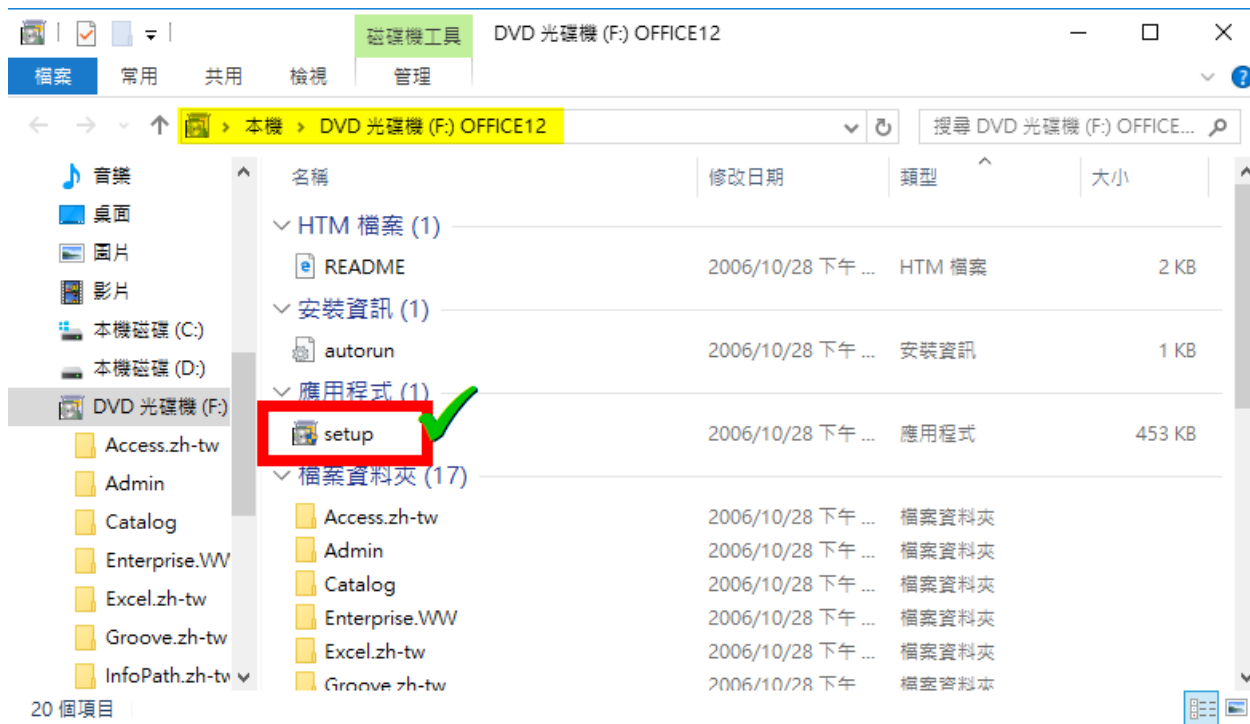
磁碟機工具 DVD 光碟機 (F:) OFFICE12

檔案 常用 共用 檢視 管理

本機 › DVD 光碟機 (F:) OFFICE12

搜尋 DVD 光碟機 (F:) OFFICE...

音樂
桌面
圖片
影片
本機磁碟 (C:)
本機磁碟 (D:)
DVD 光碟機 (F:)
Access.zh-tw
Admin
Catalog
Enterprise.WW
Excel.zh-tw
Groove.zh-tw
InfoPath.zh-tw

| 名稱 | 修改日期 | 類型 | 大小 |
|---|---|---|---|
| HTM 檔案 (1) | | | |
| README | 2006/10/28 下午 ... | HTM 檔案 | 2 KB |
| 安裝資訊 (1) | | | |
| autorun | 2006/10/28 下午 ... | 安裝資訊 | 1 KB |
| 應用程式 (1) | | | |
| setup | 2006/10/28 下午 ... | 應用程式 | 453 KB |
| 檔案資料夾 (17) | | | |
| Access.zh-tw | 2006/10/28 下午 ... | 檔案資料夾 | |
| Admin | 2006/10/28 下午 ... | 檔案資料夾 | |
| Catalog | 2006/10/28 下午 ... | 檔案資料夾 | |
| Enterprise.WW | 2006/10/28 下午 ... | 檔案資料夾 | |
| Excel.zh-tw | 2006/10/28 下午 ... | 檔案資料夾 | |
| Groove.zh-tw | 2006/10/28 下午 | 檔案資料夾 | |

20 個項目